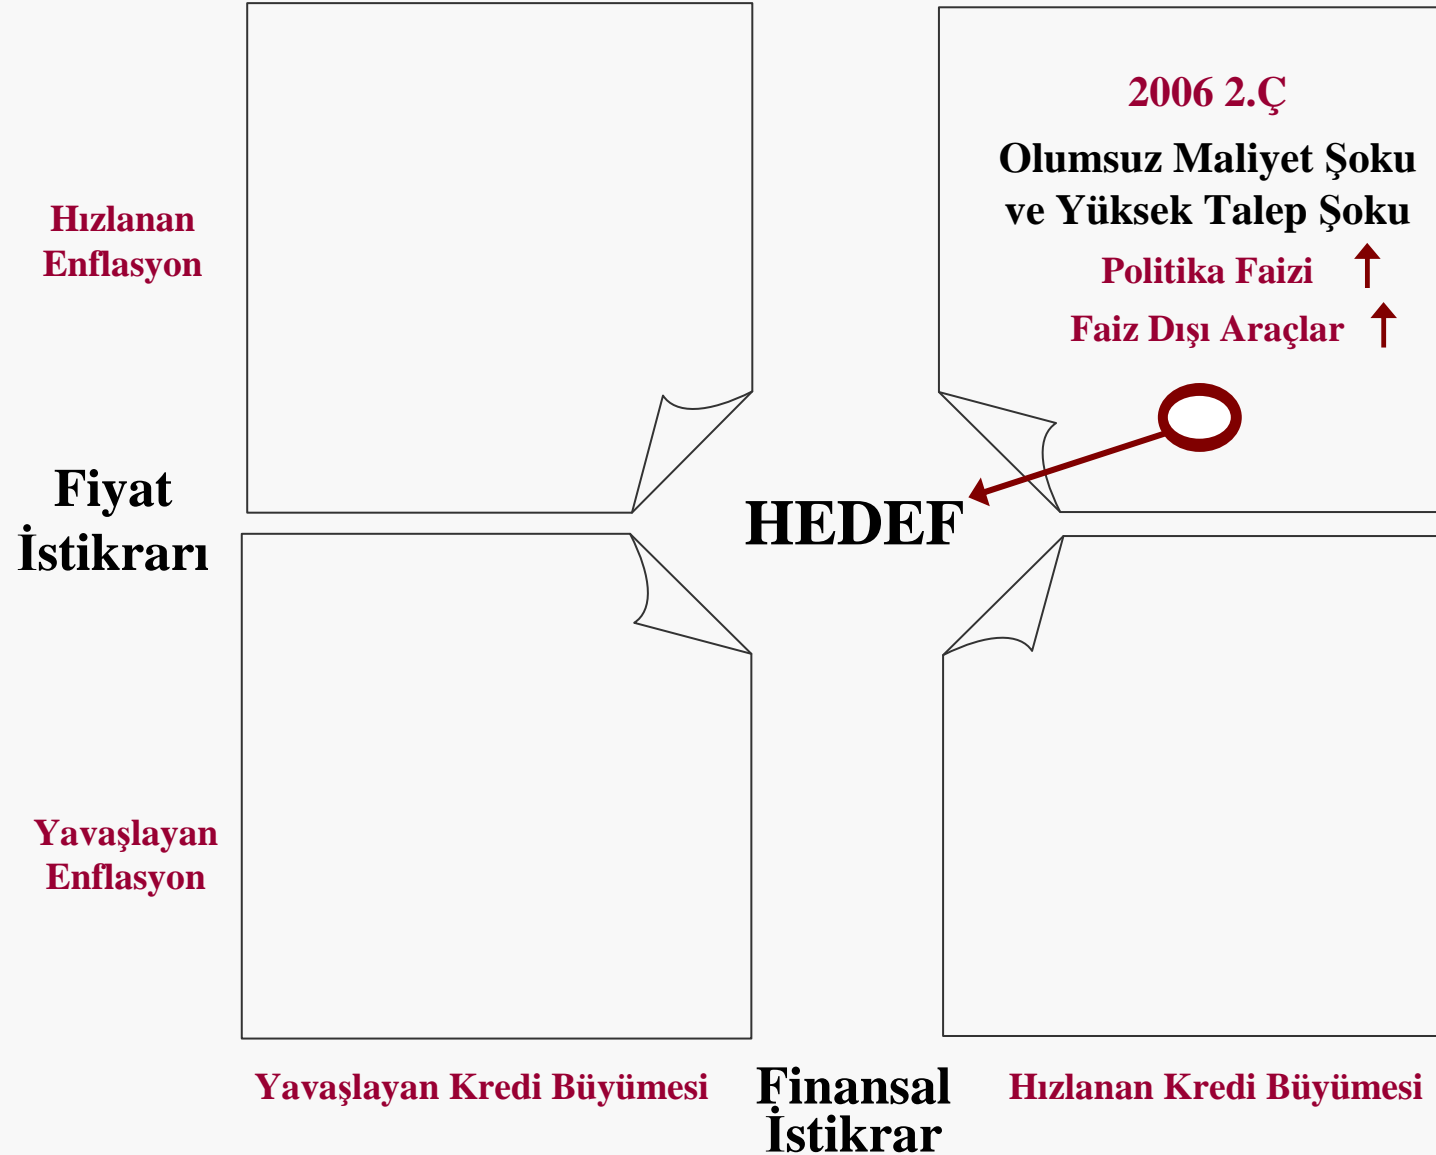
Hızlanan Enflasyon

2006 2.Ç

Olumsuz Maliyet Şoku ve Yüksek Talep Şoku

Politika Faizi

Faiz Dışı Araçlar

Fiyat İstikrarı

HEDEF

Yavaşlayan Enflasyon

Yavaşlayan Kredi Büyümesi

Finansal İstikrar

Hızlanan Kredi Büyümesi